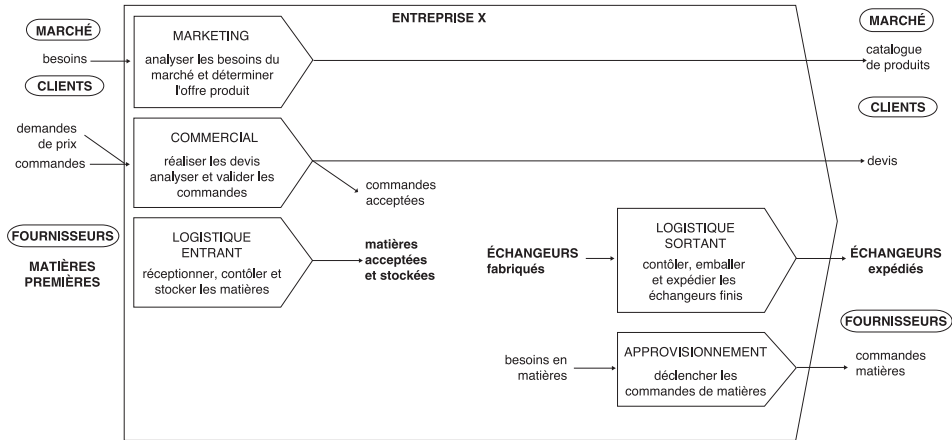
ENTREPRISE X

MARCHÉ

besoins

MARKETING

analyser les besoins du marché et déterminer l'offre produit

MARCHÉ

catalogue de produits

CLIENTS

CLIENTS

demandes de prix

commandes

COMMERCIAL

réaliser les devis analyser et valider les commandes

devis

commandes acceptées

FOURNISSEURS

MATIÈRES PREMIÈRES

LOGISTIQUE ENTRANT

réceptionner, contôler et stocker les matières

matières acceptées et stockées

ÉCHANGEURS fabriqués

LOGISTIQUE SORTANT

contôler, emballer et expédier les échangeurs finis

ÉCHANGEURS expédiés

FOURNISSEURS

besoins en matières

APPROVISIONNEMENT

déclencher les commandes de matières

commandes matières